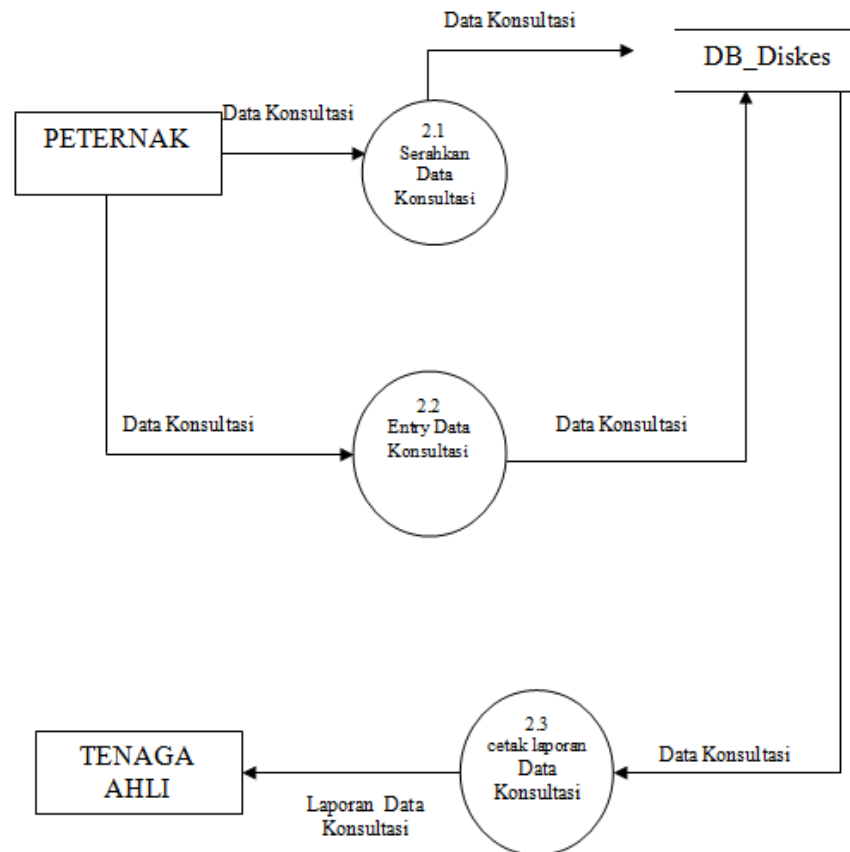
Data Konsultasi

DB_Diskes

Data Konsultasi

PETERNAK

2.1
Serahkan
Data
Konsultasi

Data Konsultasi

2.2
Entry Data
Konsultasi

Data Konsultasi

TENAGA
AHLI

2.3
cetak laporan
Data
Konsultasi

Data Konsultasi

Laporan Data
Konsultasi